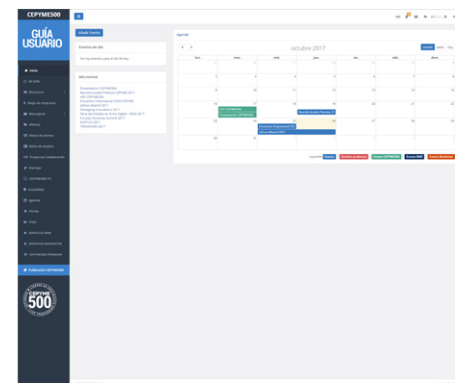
CEPYME500

GUÍA USUARIO

Añadir Evento

Eventos del día

Mis eventos

Agenda

octubre 2017

lun. mar. mié. jue. vie. sáb. dom.

1 2 3 4 5 6 7 8 9 10 11 12 13 14 15 16 17 18 19 20 21 22 23 24 25 26 27 28 29 30 31

Leyenda:

500